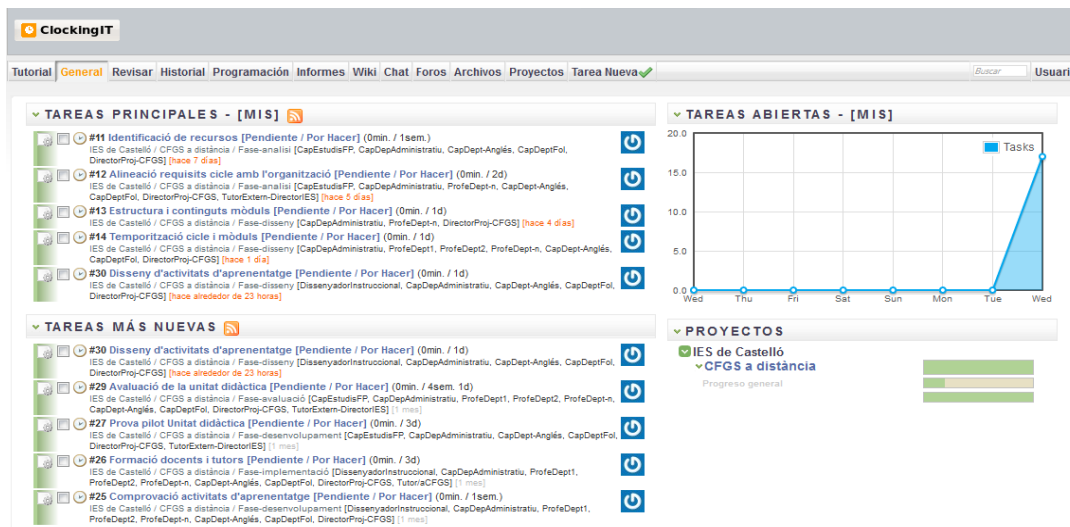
ClockingIT

Tutorial General Revisar Historial Programación Informes Wiki Chat Foros Archivos Proyectos Tarea Nueva

Buscar

Usuari

TAREAS PRINCIPALES - [MIS]

#11 Identificació de recursos [Pendiente / Por Hacer] (0min. / 1sem.)
IES de Castelló / CFGS a distància / Fase-analisi [CapEstudisFP, CapDepAdministratiu, CapDept-Anglés, CapDeptFol, DirectorProj-CFGS] [hace 7 días]

#12 Alineació requisits cicle amb l'organització [Pendiente / Por Hacer] (0min. / 2d)
IES de Castelló / CFGS a distància / Fase-analisi [CapEstudisFP, CapDepAdministratiu, ProfeDept-n, CapDept-Anglés, CapDeptFol, DirectorProj-CFGS, TutorExtern-DirectorIES] [hace 5 días]

#13 Estructura i continguts mòduls [Pendiente / Por Hacer] (0min. / 1d)
IES de Castelló / CFGS a distància / Fase-disseny [CapDepAdministratiu, ProfeDept-n, DirectorProj-CFGS] [hace 4 días]

#14 Temporització cicle i mòduls [Pendiente / Por Hacer] (0min. / 1d)
IES de Castelló / CFGS a distància / Fase-disseny [CapDepAdministratiu, ProfeDept1, ProfeDept2, ProfeDept-n, CapDept-Anglés, CapDeptFol, DirectorProj-CFGS] [hace 1 día]

#30 Disseny d'activitats d'aprenentatge [Pendiente / Por Hacer] (0min. / 1d)
IES de Castelló / CFGS a distància / Fase-disseny [DissenyadorInstruccional, CapDepAdministratiu, CapDept-Anglés, CapDeptFol, DirectorProj-CFGS] [hace alrededor de 23 horas]

TAREAS MÁS NUEVAS

#30 Disseny d'activitats d'aprenentatge [Pendiente / Por Hacer] (0min. / 1d)
IES de Castelló / CFGS a distància / Fase-disseny [DissenyadorInstruccional, CapDepAdministratiu, CapDept-Anglés, CapDeptFol, DirectorProj-CFGS] [hace alrededor de 23 horas]

#29 Avaluació de la unitat didàctica [Pendiente / Por Hacer] (0min. / 4sem. 1d)
IES de Castelló / CFGS a distància / Fase-avaluació [CapEstudisFP, CapDepAdministratiu, ProfeDept1, ProfeDept2, ProfeDept-n, CapDept-Anglés, CapDeptFol, DirectorProj-CFGS, TutorExtern-DirectorIES] [1 mes]

#27 Prova pilot Unitat didàctica [Pendiente / Por Hacer] (0min. / 3d)
IES de Castelló / CFGS a distància / Fase-desenvolupament [CapEstudisFP, CapDepAdministratiu, CapDept-Anglés, CapDeptFol, DirectorProj-CFGS, TutorExtern-DirectorIES] [1 mes]

#26 Formació docents i tutors [Pendiente / Por Hacer] (0min. / 3d)
IES de Castelló / CFGS a distància / Fase-implementació [DissenyadorInstruccional, CapDepAdministratiu, ProfeDept1, ProfeDept2, ProfeDept-n, CapDept-Anglés, CapDeptFol, DirectorProj-CFGS, Tutor/aCFGS] [1 mes]

#25 Comprovació activitats d'aprenentatge [Pendiente / Por Hacer] (0min. / 1sem.)
IES de Castelló / CFGS a distància / Fase-desenvolupament [DissenyadorInstruccional, CapDepAdministratiu, ProfeDept1, ProfeDept2, ProfeDept-n, CapDept-Anglés, CapDeptFol, DirectorProj-CFGS] [1 mes]

TAREAS ABIERTAS - [MIS]

20.0
15.0
10.0
5.0
0.0
Wed Thu Fri Sat Sun Mon Tue Wed
Tasks

PROYECTOS

IES de Castelló
CFGS a distància
Progreso general